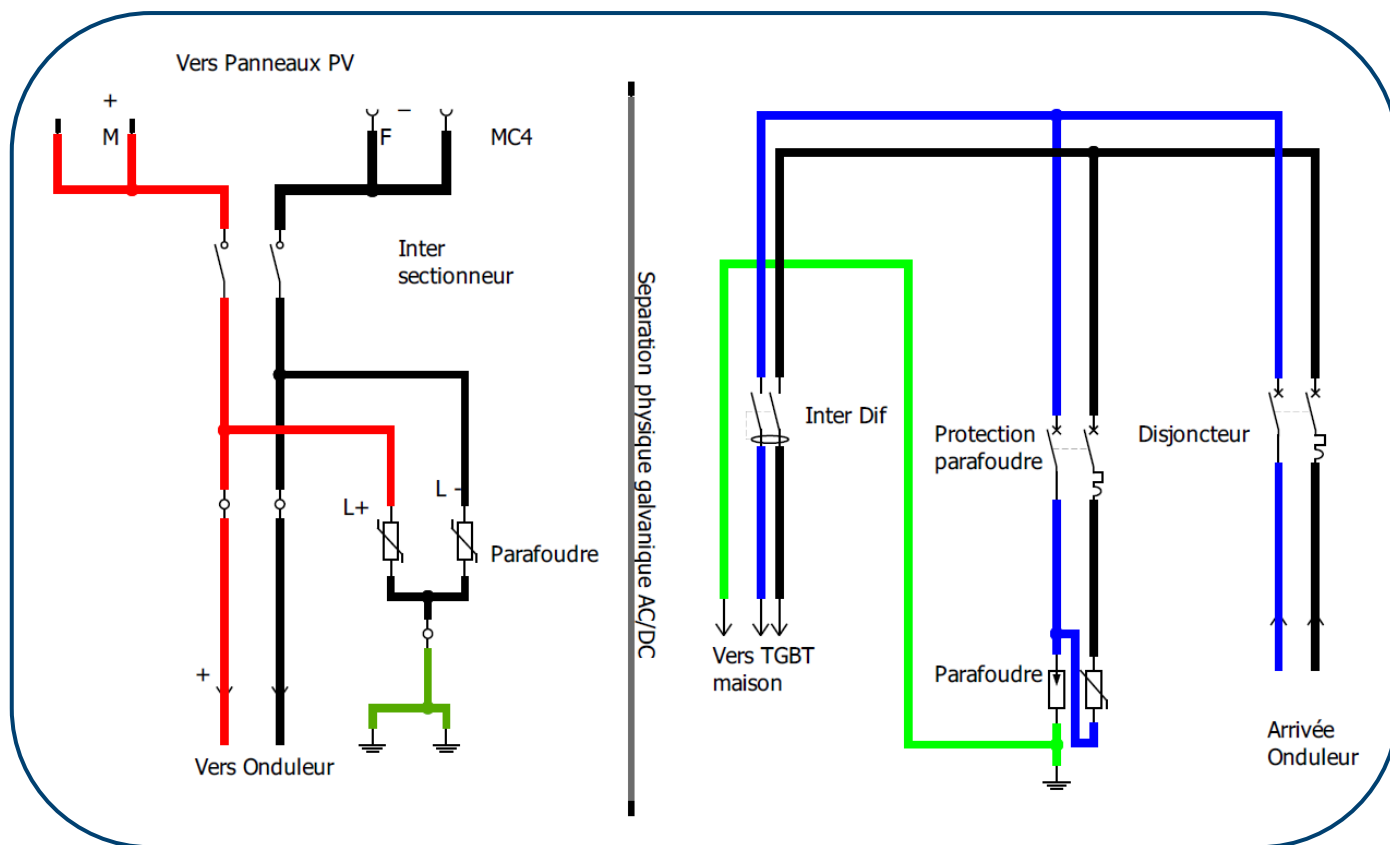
Vers Panneaux PV

+

M

–

F

MC4

Inter sectionneur

L+

L -

Parafoudre

+

Vers Onduleur

Separation physique galvanique AC/DC

Inter Dif

Vers TGBT maison

Protection parafoudre

Disjoncteur

Parafoudre

Arrivée Onduleur